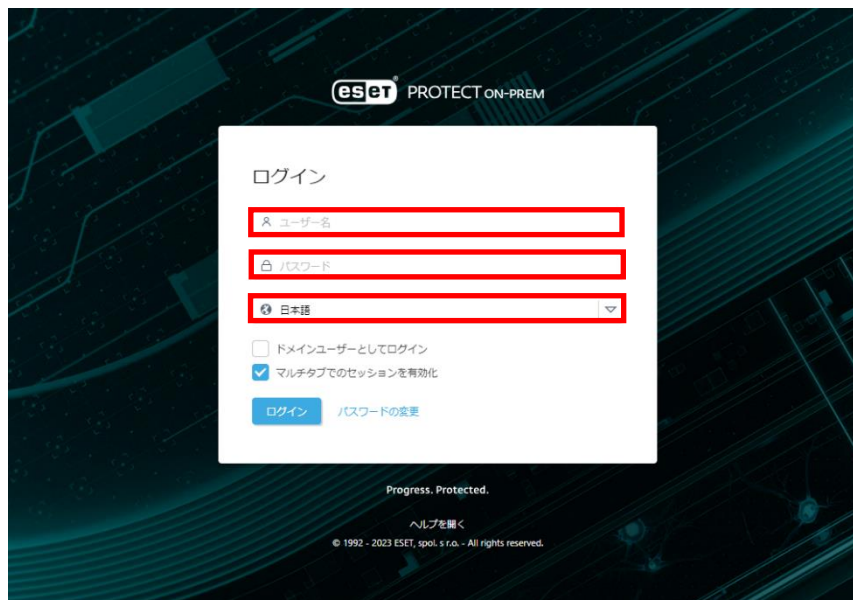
eset PROTECT ON-PREM

ログイン

ユーザー名

パスワード

日本語

ドメインユーザーとしてログイン

マルチタブでのセッションを有効化

ログイン パスワードの変更

Progress. Protected.

ヘルプを開く

© 1992 - 2023 ESET, spol. s r.o. - All rights reserved.